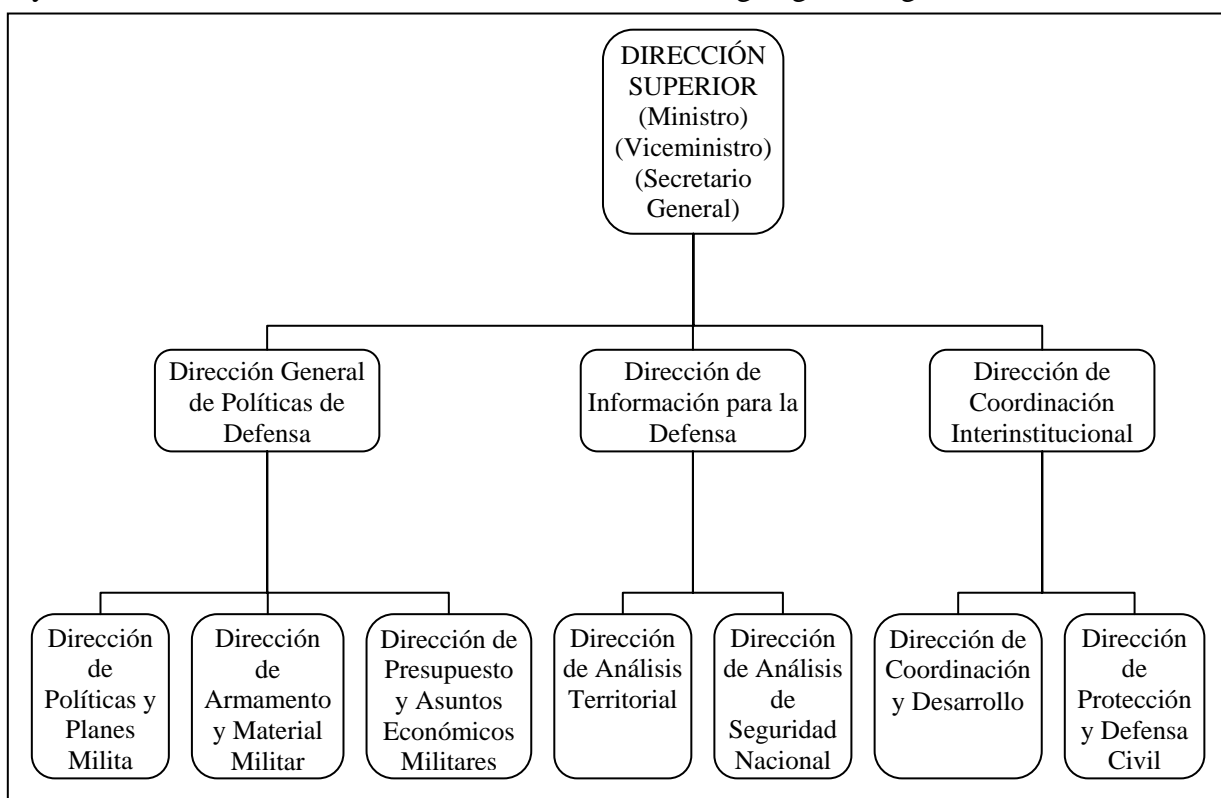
DIRECCIÓN SUPERIOR (Ministro) (Viceministro) (Secretario General)

Dirección General de Políticas de Defensa

Dirección de Información para la Defensa

Dirección de Coordinación Interinstitucional

Dirección de Políticas y Planes Milita

Dirección de Armamento y Material Militar

Dirección de Presupuesto y Asuntos Económicos Militares

Dirección de Análisis Territorial

Dirección de Análisis de Seguridad Nacional

Dirección de Coordinación y Desarrollo

Dirección de Protección y Defensa Civil